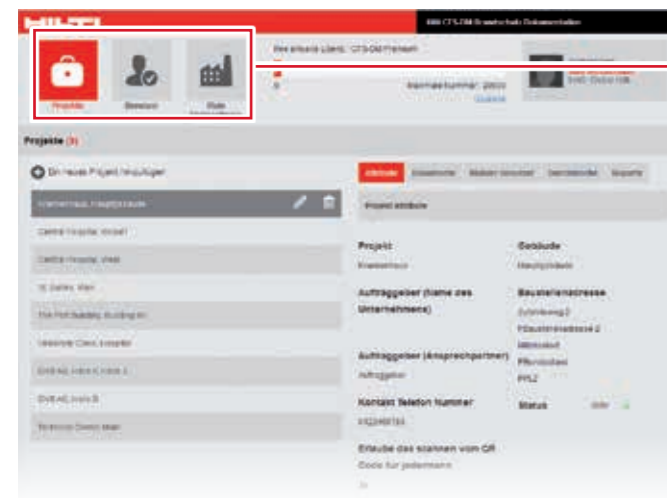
HILTI

Hilti CFS-DM Brandschutz Dokumentation

Projekte

Benutzer

Ihr aktuelle Lizenz: CFS-DM Premium

Projekte (9)

Ein neues Projekt hinzufügen

Attribute

Projekt Attribute

Projekt

Gebäude

Auftraggeber (Name des Unternehmens)

Bauherrenadresse

Auftraggeber (Ansprechpartner)

Kontakt Telefon Nummer

Status

Erlaube das scannen vom QR